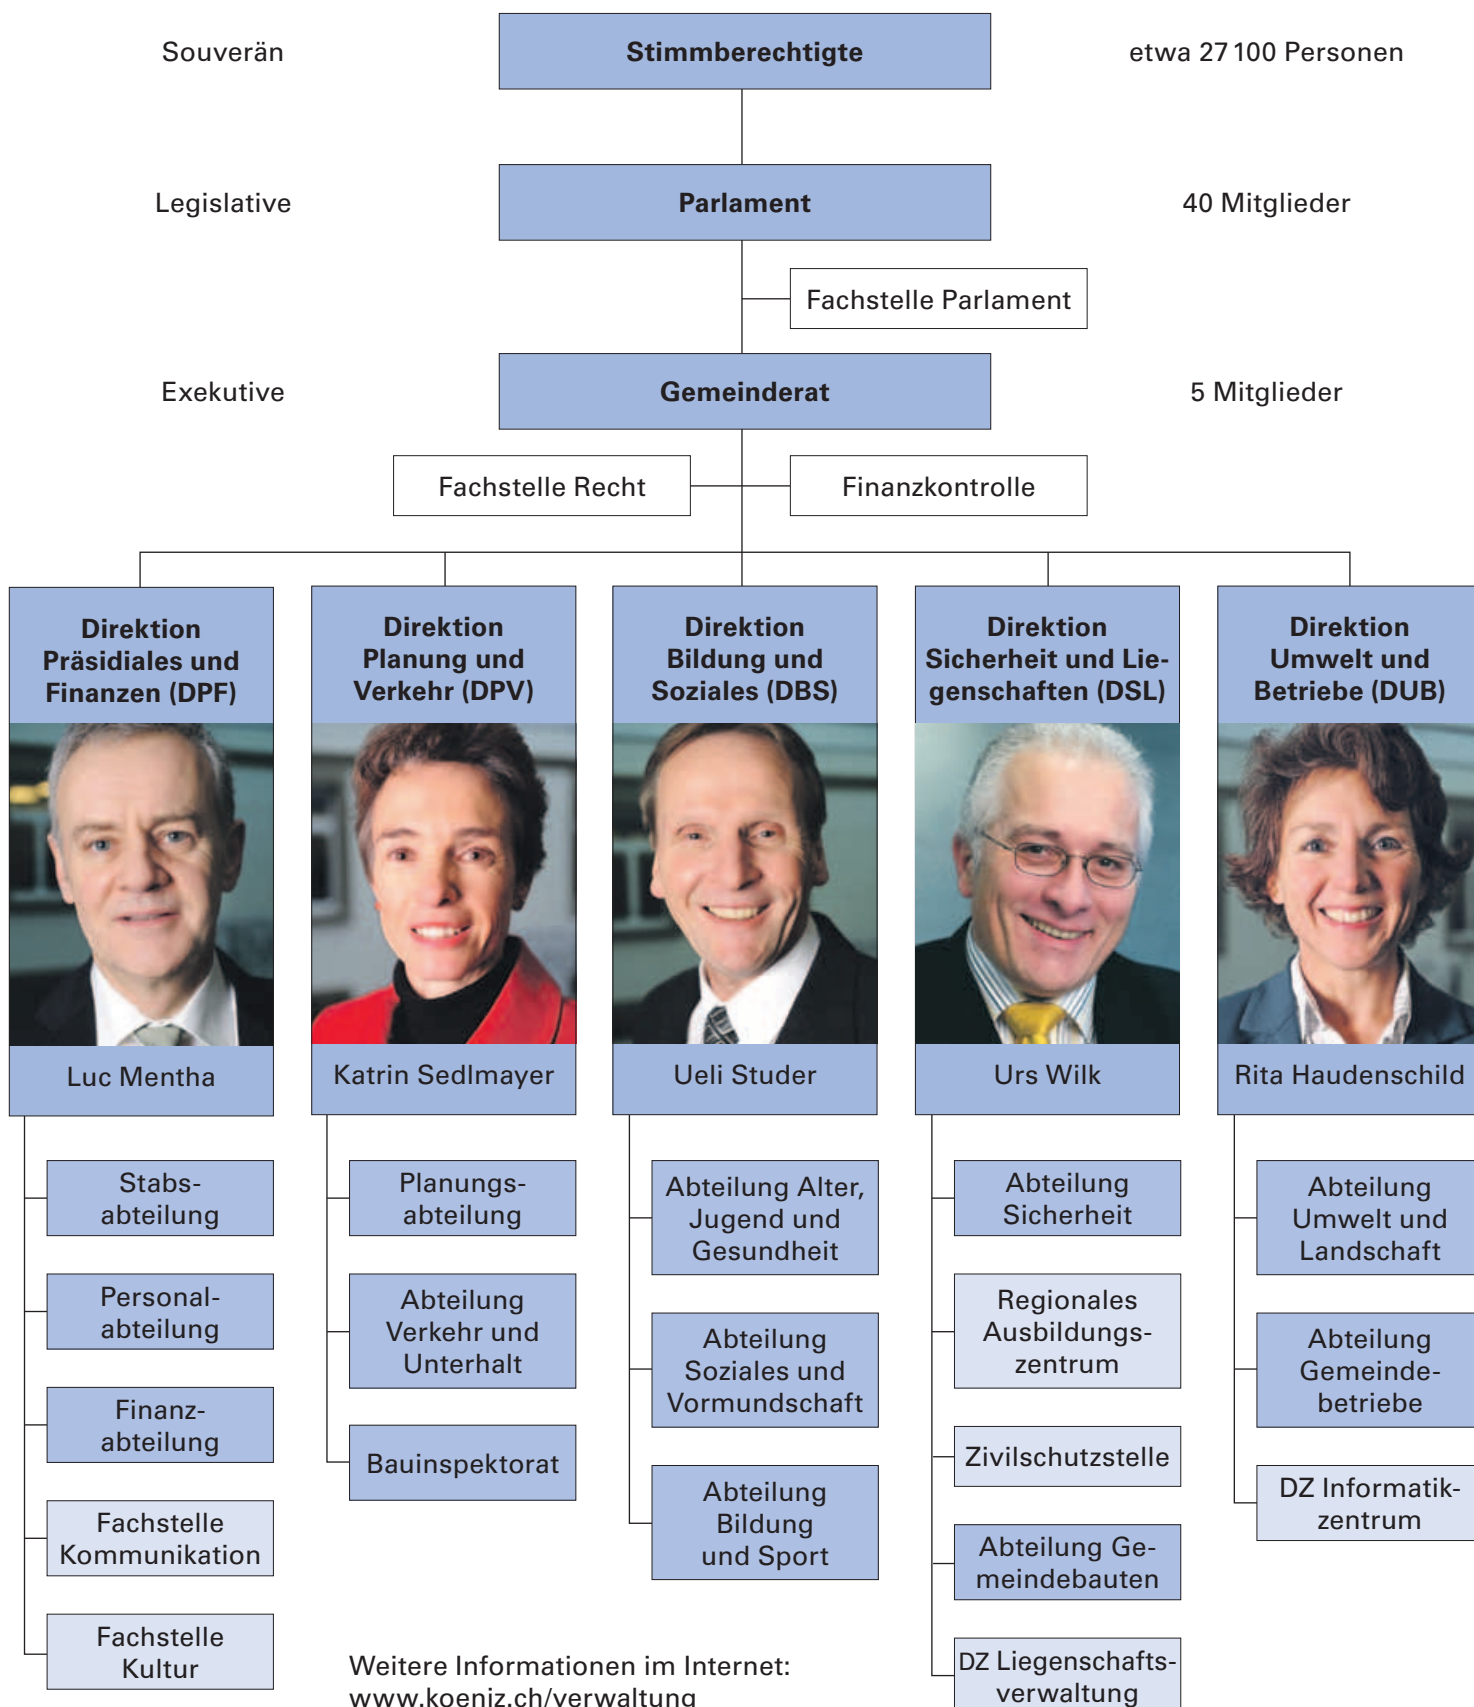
Souverän

Stimmberechtigte

etwa 27 100 Personen

Legislative

Parlament

40 Mitglieder

Fachstelle Parlament

Exekutive

Gemeinderat

5 Mitglieder

Fachstelle Recht

Finanzkontrolle

Direktion Präsidiales und Finanzen (DPF)

Luc Mentha

Stabsabteilung

Personalabteilung

Finanzabteilung

Fachstelle Kommunikation

Fachstelle Kultur

Direktion Planung und Verkehr (DPV)

Katrin Sedlmayer

Planungsabteilung

Abteilung Verkehr und Unterhalt

Bauinspektorat

Direktion Bildung und Soziales (DBS)

Ueli Studer

Abteilung Alter, Jugend und Gesundheit

Abteilung Soziales und Vormundschaft

Abteilung Bildung und Sport

Direktion Sicherheit und Liegenschaften (DSL)

Urs Wilk

Abteilung Sicherheit

Regionales Ausbildungszentrum

Zivilschutzstelle

Abteilung Gemeindebauten

DZ Liegenschaftsverwaltung

Direktion Umwelt und Betriebe (DUB)

Rita Haudenschild

Abteilung Umwelt und Landschaft

Abteilung Gemeindebetriebe

DZ Informatikzentrum

Weitere Informationen im Internet:
www.koeniz.ch/verwaltung